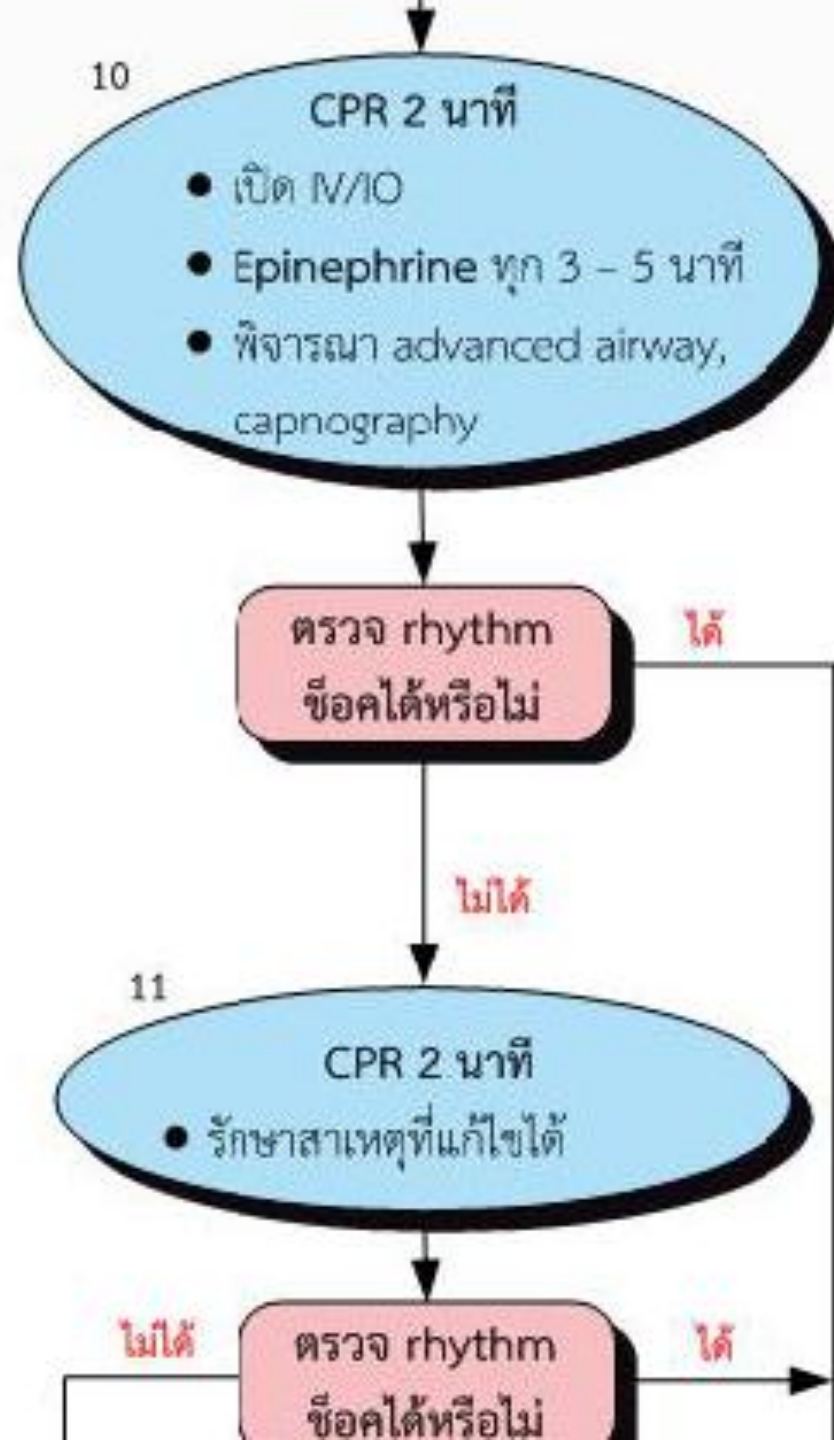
10

CPR 2 นาที

• เปิด IV/IO

• Epinephrine ทุก 3 – 5 นาที

• พิจารณา advanced airway, capnography

ตรวจ rhythm ช็อคได้หรือไม่

ได้

ไม่ได้

11

CPR 2 นาที

• รักษาสาเหตุที่แก้ไขได้

ไม่ได้

ตรวจ rhythm ช็อคได้หรือไม่

ได้